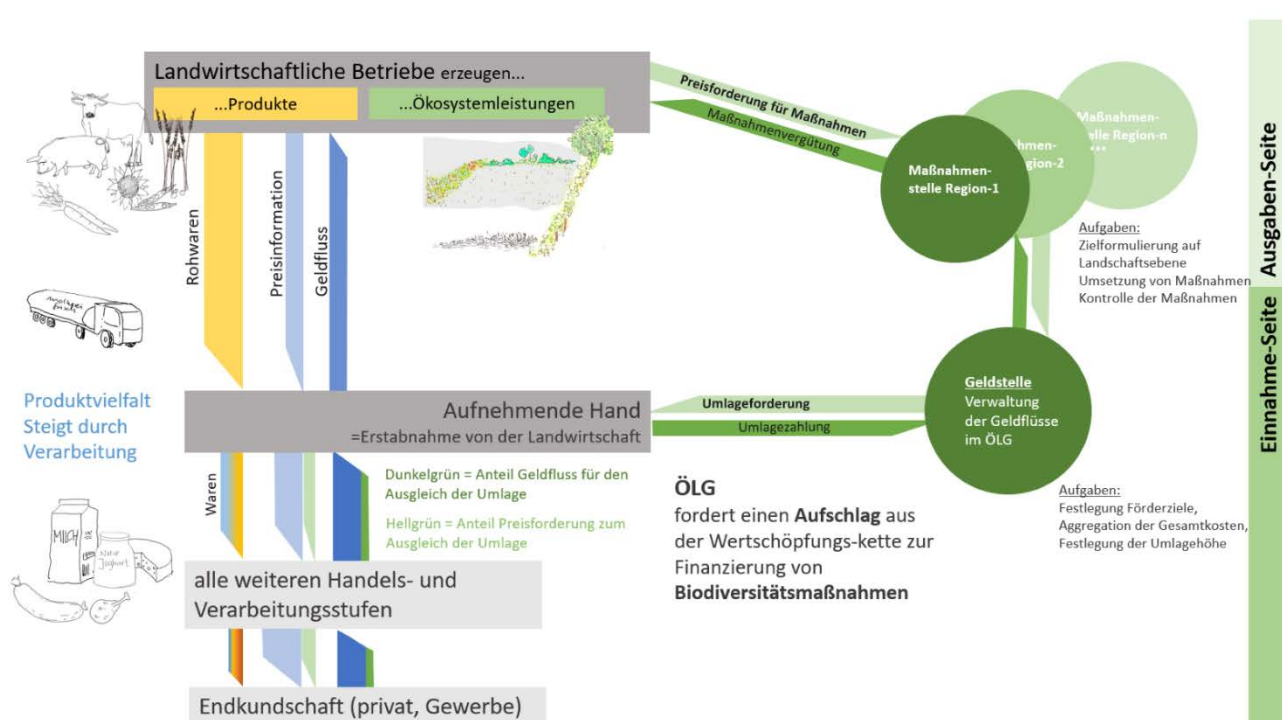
Landwirtschaftliche Betriebe erzeugen...

...Produkte

...Ökosystemleistungen

Preisforderung für Maßnahmen

Maßnahmenvergütung

Maßnahmenstelle Region-1

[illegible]hmen-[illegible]gion-2

Maßnahmen-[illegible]lle Region-n

Aufgaben:
Zielformulierung auf Landschaftsebene
Umsetzung von Maßnahmen
Kontrolle der Maßnahmen

Ausgaben-Seite

Einnahme-Seite

Rohwaren

Preisinformation

Geldfluss

Produktvielfalt Steigt durch Verarbeitung

Aufnehmende Hand
=Erstabnahme von der Landwirtschaft

Umlageforderung

Umlagezahlung

Geldstelle
Verwaltung der Geldflüsse im ÖLG

Aufgaben:
Festlegung Förderziele,
Aggregation der Gesamtkosten,
Festlegung der Umlagehöhe

Waren

Dunkelgrün = Anteil Geldfluss für den Ausgleich der Umlage

Hellgrün = Anteil Preisforderung zum Ausgleich der Umlage

ÖLG
fordert einen Aufschlag aus der Wertschöpfungs-kette zur Finanzierung von Biodiversitätsmaßnahmen

alle weiteren Handels- und Verarbeitungsstufen

Endkundschaft (privat, Gewerbe)